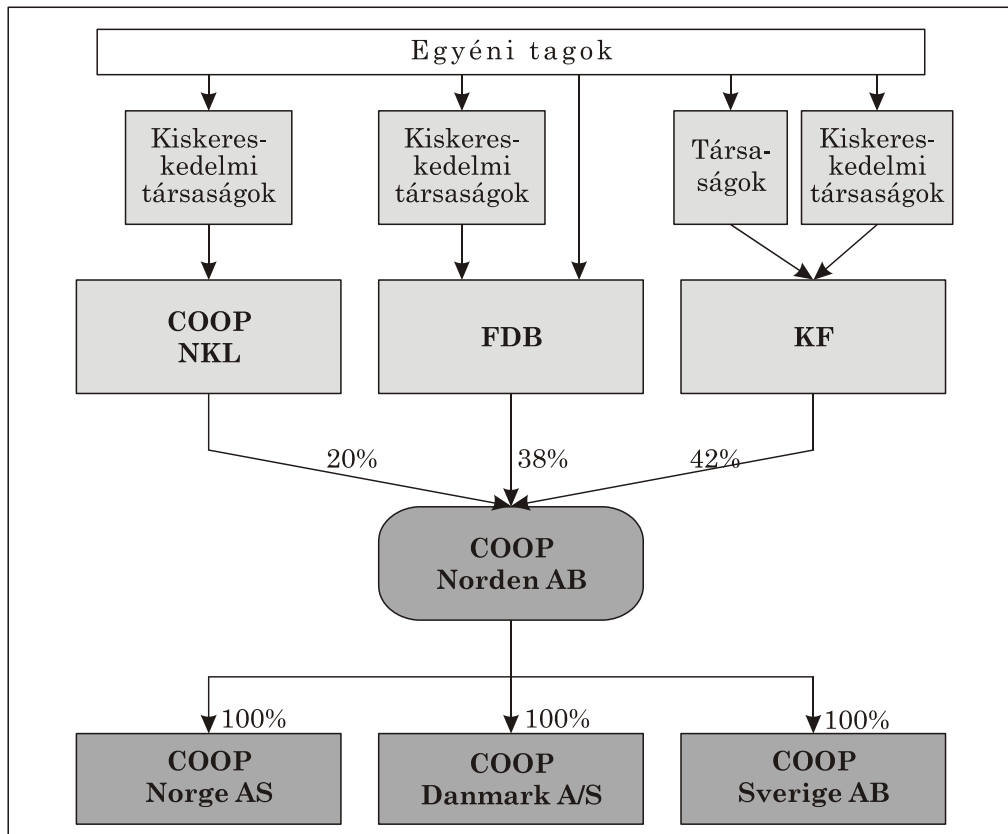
Egyéni tagok

Kiskereskedelmi társaságok

Kiskereskedelmi társaságok

Társaságok

Kiskereskedelmi társaságok

COOP NKL

FDB

KF

20%

38%

42%

COOP Norden AB

100%

100%

100%

COOP Norge AS

COOP Danmark A/S

COOP Sverige AB